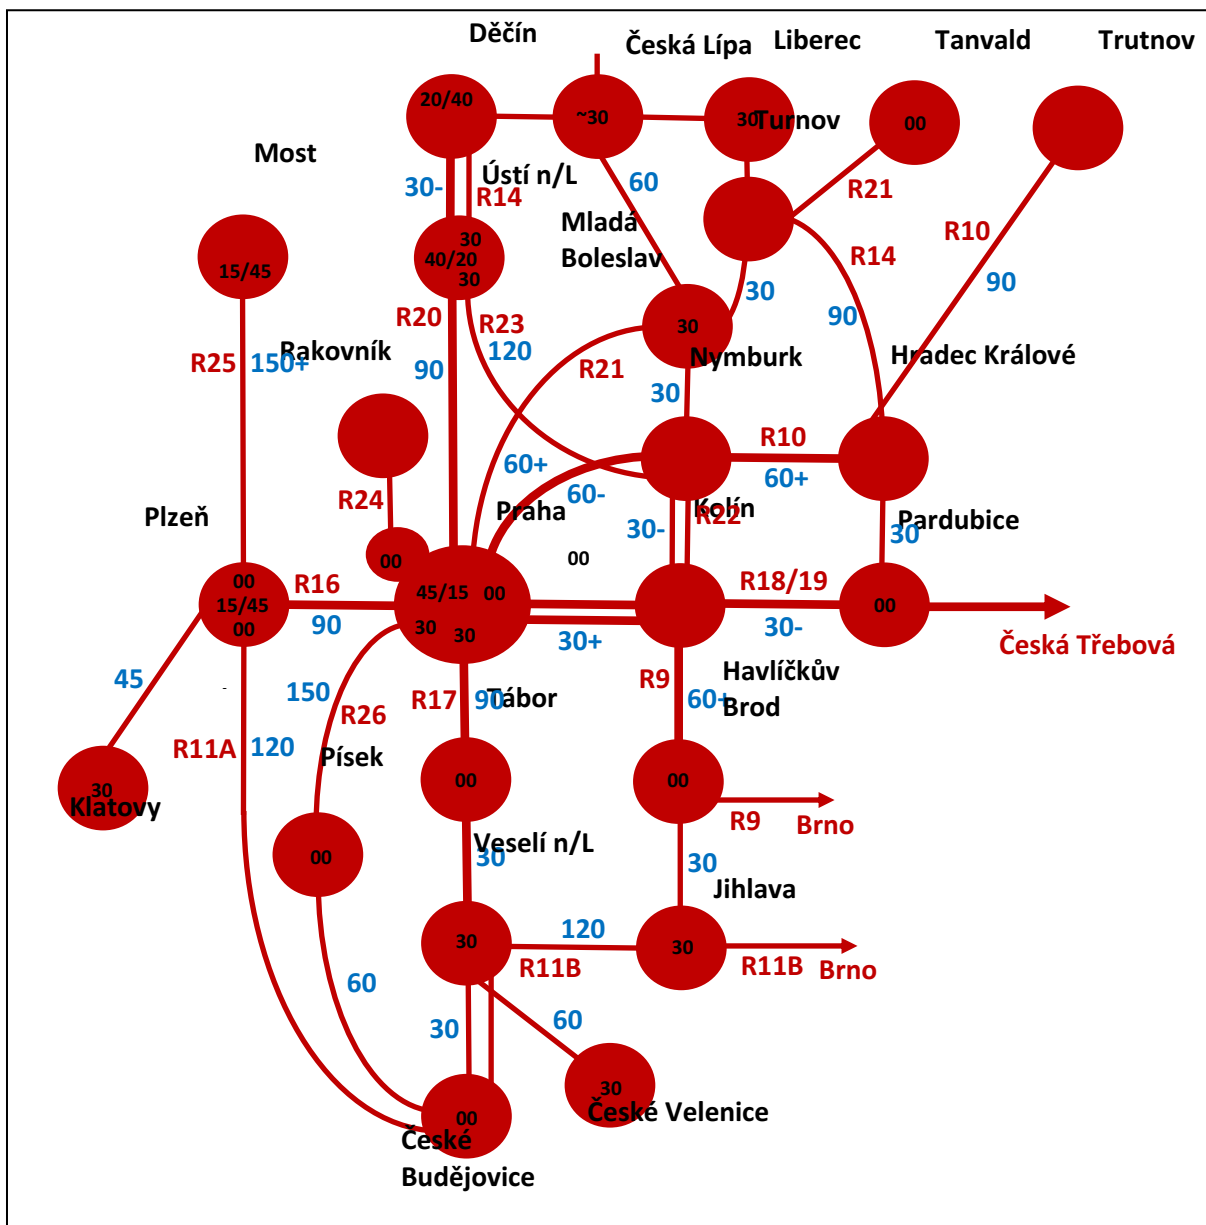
Děčín
Česká Lípa
Liberec
Tanvald
Trutnov
20/40
~30
30
Turnov
00
Most
Ústí n/L
30-
R14
60
R21
Mladá Boleslav
30
40/20
30
R14
R10
15/45
30
90
90
R20
R23
R25
150+
Rakovník
120
90
30
Nymburk
Hradec Králové
R21
30
R10
60+
60-
60+
R24
Praha
Kolín
R22
30-
Pardubice
30
Plzeň
00
00
00
15/45
00
R16
45/15
00
R18/19
00
90
30
30
30+
30-
Česká Třebová
45
150
R9
Havlíčkův Brod
R26
R17
90
Tábor
60+
R11A
120
Písek
00
00
30
Klatovy
R9
Brno
00
Veselí n/L
30
30
Jihlava
120
30
30
R11B
R11B
Brno
60
60
30
30
00
České Velenice
České Budějovice